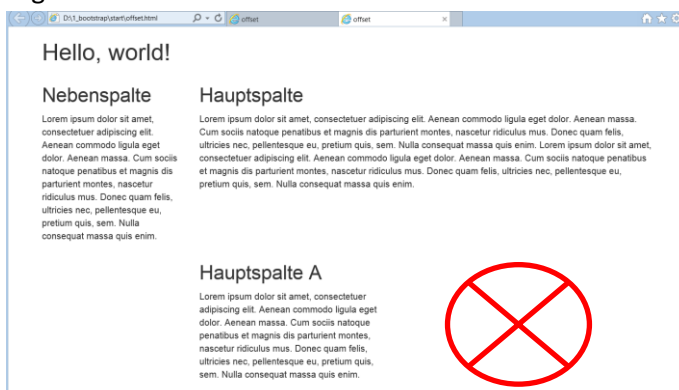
D:\1_bootstrap\start\offset.html
offset
offset

Hello, world!

Nebenspalte

Lorem ipsum dolor sit amet, consectetuer adipiscing elit. Aenean commodo ligula eget dolor. Aenean massa. Cum sociis natoque penatibus et magnis dis parturient montes, nascetur ridiculus mus. Donec quam felis, ultricies nec, pellentesque eu, pretium quis, sem. Nulla consequat massa quis enim.

Hauptspalte

Lorem ipsum dolor sit amet, consectetuer adipiscing elit. Aenean commodo ligula eget dolor. Aenean massa. Cum sociis natoque penatibus et magnis dis parturient montes, nascetur ridiculus mus. Donec quam felis, ultricies nec, pellentesque eu, pretium quis, sem. Nulla consequat massa quis enim. Lorem ipsum dolor sit amet, consectetuer adipiscing elit. Aenean commodo ligula eget dolor. Aenean massa. Cum sociis natoque penatibus et magnis dis parturient montes, nascetur ridiculus mus. Donec quam felis, ultricies nec, pellentesque eu, pretium quis, sem. Nulla consequat massa quis enim.

Hauptspalte A

Lorem ipsum dolor sit amet, consectetuer adipiscing elit. Aenean commodo ligula eget dolor. Aenean massa. Cum sociis natoque penatibus et magnis dis parturient montes, nascetur ridiculus mus. Donec quam felis, ultricies nec, pellentesque eu, pretium quis, sem. Nulla consequat massa quis enim.